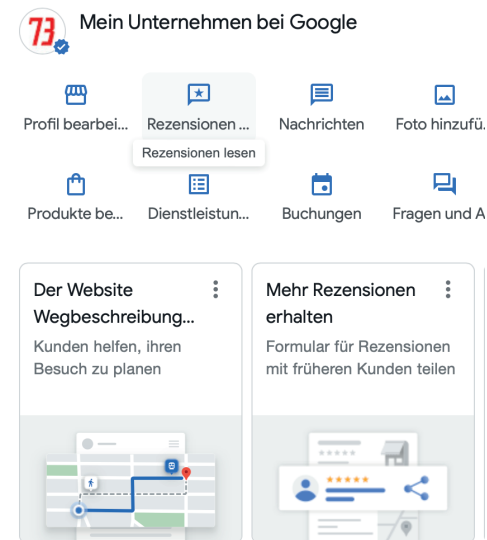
73

Mein Unternehmen bei Google

Profil bearbei...

Rezensionen ...

Rezensionen lesen

Nachrichten

Foto hinzufü...

Produkte be...

Dienstleistun...

Buchungen

Fragen und A

Der Website Wegbeschreibung...

Kunden helfen, ihren Besuch zu planen

Mehr Rezensionen erhalten

Formular für Rezensionen mit früheren Kunden teilen